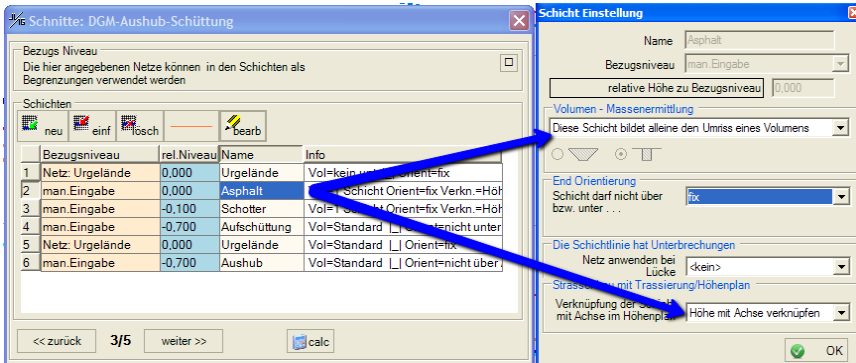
Schnitte: DGM-Aushub-Schüttung

Bezugs Niveau
Die hier angegebenen Netze können in den Schichten als Begrenzungen verwendet werden

Schichten
neu einf lösch bearb

| | Bezugsniveau | rel.Niveau | Name | Info |
|---|---|---|---|---|
| 1 | Netz: Urgelände | 0,000 | Urgelände | Vol=kein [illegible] Orient=fix |
| 2 | man.Eingabe | 0,000 | Asphalt | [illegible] Schicht Orient=fix Verkn.=Höh |
| 3 | man.Eingabe | -0,100 | Schotter | Vol=1 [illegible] Orient=fix Verkn.=Höh |
| 4 | man.Eingabe | -0,700 | Aufschüttung | Vol=Standard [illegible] Orient=nicht unter |
| 5 | Netz: Urgelände | 0,000 | Urgelände | Vol=Standard \|_\| Orient=fix |
| 6 | man.Eingabe | -0,700 | Aushub | Vol=Standard \|_\| Orient=nicht über |

<< zurück 3/5 weiter >> calc

Schicht Einstellung

Name Asphalt
Bezugsniveau man.Eingabe
relative Höhe zu Bezugsniveau 0,000

Volumen - Massenermittlung
Diese Schicht bildet alleine den Umriss eines Volumens

End Orientierung
Schicht darf nicht über bzw. unter . . .
fix

Die Schichtlinie hat Unterbrechungen
Netz anwenden bei Lücke
<kein>

Strasse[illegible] mit Trassierung/Höhenplan
Verknüpfung der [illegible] mit Achse im Höhenpla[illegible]
Höhe mit Achse verknüpfen

OK